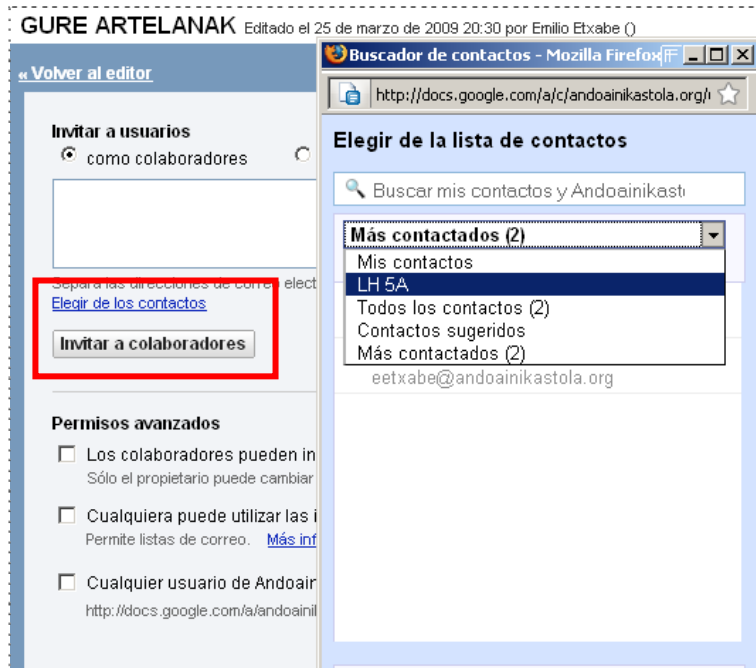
GURE ARTELANAK Editado el 25 de marzo de 2009 20:30 por Emilio Etxabe ()

« Volver al editor

Invitar a usuarios
como colaboradores

Separa las direcciones de correo elect
Elegir de los contactos

Invitar a colaboradores

Permisos avanzados

Los colaboradores pueden in
Sólo el propietario puede cambiar

Cualquiera puede utilizar las i
Permite listas de correo. Más inf

Cualquier usuario de Andoair
http://docs.google.com/a/andoainil

Buscador de contactos - Mozilla Firefox

http://docs.google.com/a/c/andoainikastola.org/

Elegir de la lista de contactos

Buscar mis contactos y Andoainikast

Más contactados (2)
Mis contactos
LH 5A
Todos los contactos (2)
Contactos sugeridos
Más contactados (2)

eetxabe@andoainikastola.org